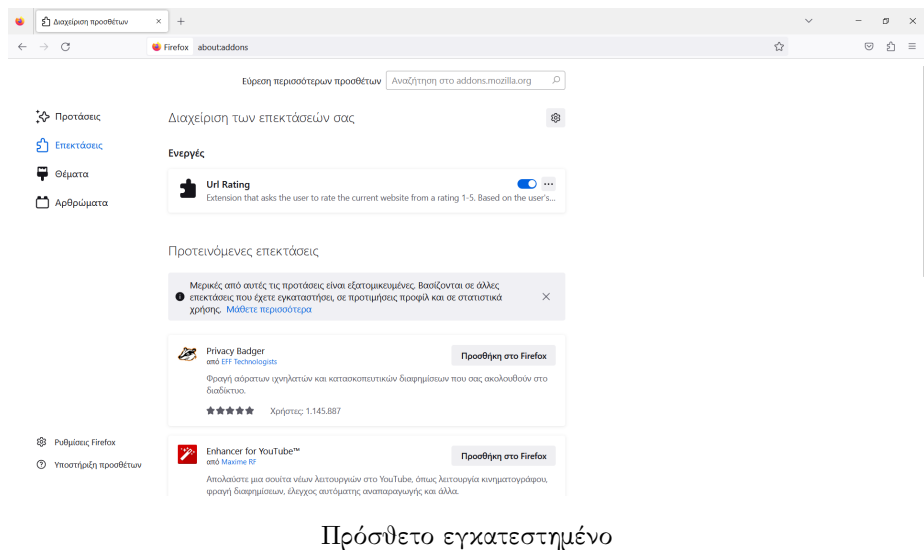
Διαχείριση προσθέτων

Firefox about:addons

Εύρεση περισσότερων προσθέτων Αναζήτηση στο addons.mozilla.org

Προτάσεις
Επεκτάσεις
Θέματα
Αρθρώματα

Διαχείριση των επεκτάσεών σας

Ενεργές

Url Rating
Extension that asks the user to rate the current website from a rating 1-5. Based on the user's...

Προτεινόμενες επεκτάσεις

Μερικές από αυτές τις προτάσεις είναι εξατομικευμένες. Βασίζονται σε άλλες επεκτάσεις που έχετε εγκαταστήσει, σε προτιμήσεις προφίλ και σε στατιστικά χρήσης. Μάθετε περισσότερα

Privacy Badger
από EFF Technologists
Προσθήκη στο Firefox
Φραγή αόρατων ιχνηλατών και κατασκοπευτικών διαφημίσεων που σας ακολουθούν στο διαδίκτυο.
Χρήστες: 1.145.887

Enhancer for YouTube™
από Maxime RF
Προσθήκη στο Firefox
Απολαύστε μια σουίτα νέων λειτουργιών στο YouTube, όπως λειτουργία κινηματογράφου, φραγή διαφημίσεων, έλεγχος αυτόματης αναπαραγωγής και άλλα.

Ρυθμίσεις Firefox
Υποστήριξη προσθέτων

Πρόσθετο εγκατεστημένο